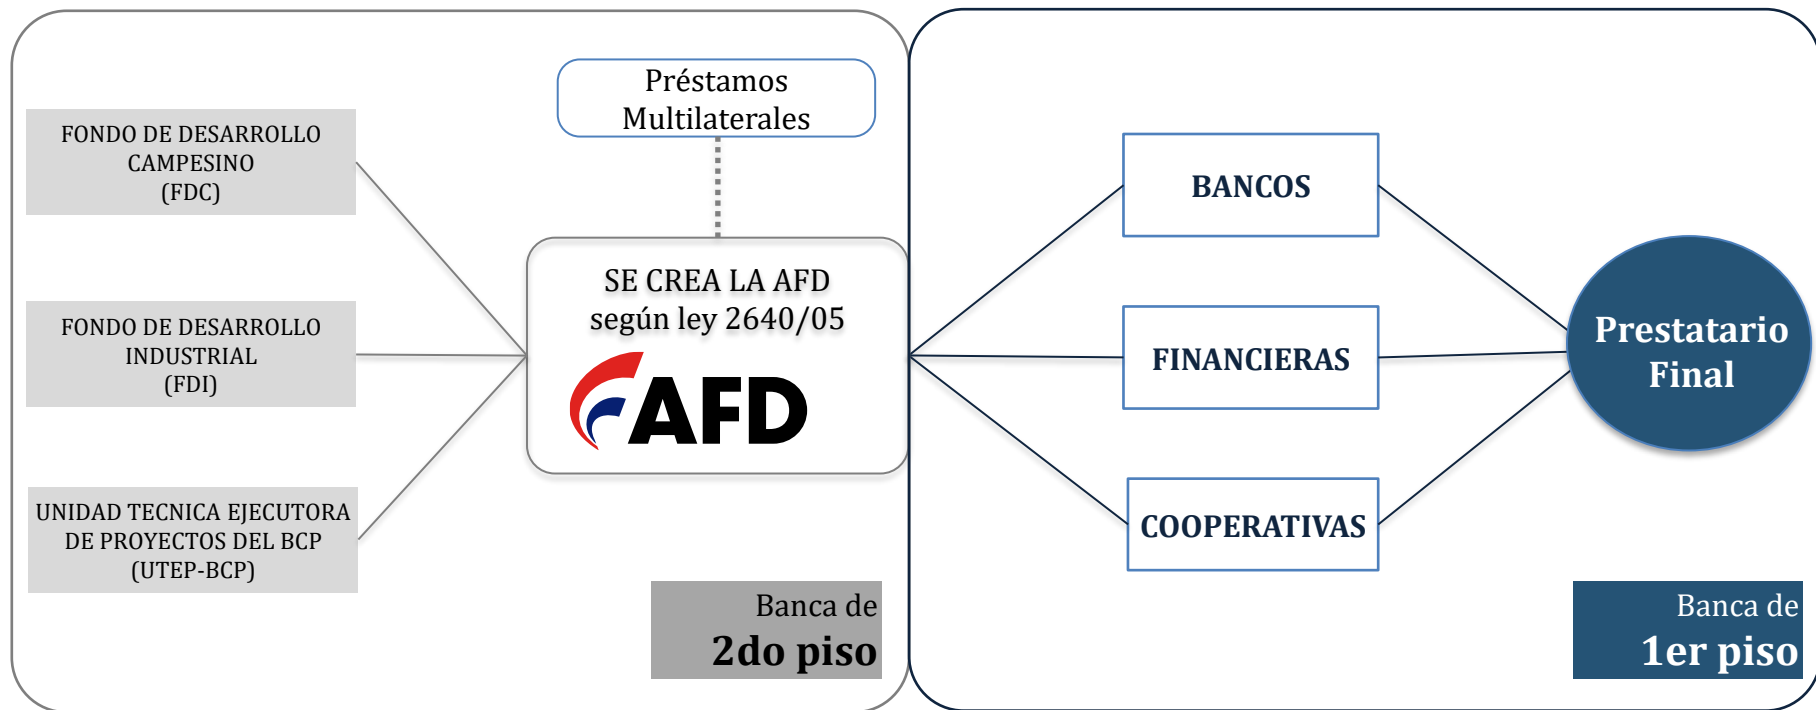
FONDO DE DESARROLLO CAMPESINO (FDC)

FONDO DE DESARROLLO INDUSTRIAL (FDI)

UNIDAD TECNICA EJECUTORA DE PROYECTOS DEL BCP (UTEP-BCP)

Préstamos Multilaterales

SE CREA LA AFD según ley 2640/05

AFD

Banca de 2do piso

BANCOS

FINANCIERAS

COOPERATIVAS

Prestatario Final

Banca de 1er piso